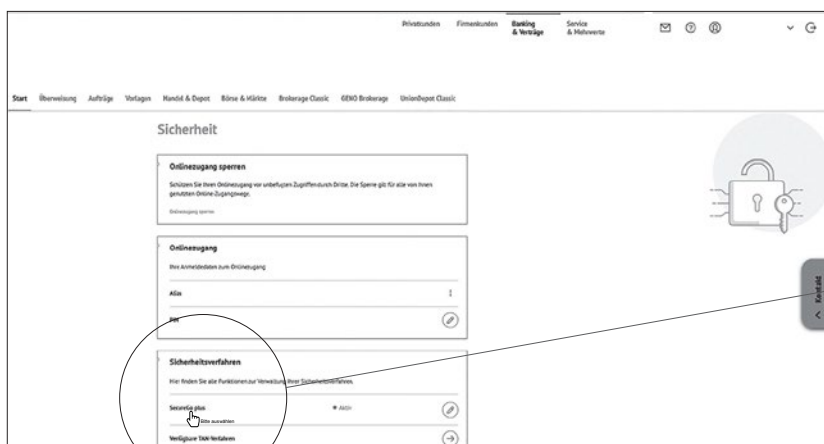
Privatkunden Firmenkunden Banking & Verträge Service & Mehrwerte

Start Überweisung Aufträge Vorlagen Konto & Depot Börse & Märkte Brokerage Classic GENO Brokerage UnionDepot Classic

Sicherheit

Onlinezugang sperren

Schützen Sie Ihren Onlinezugang vor unbefugten Zugriffen durch Dritte. Die Sperre gilt für alle von Ihnen genutzten Online-Zugangswege.

Onlinezugang sperren

Onlinezugang

Ihre Anmeldedaten zum Onlinezugang

Alias

PIN

Sicherheitsverfahren

Hier finden Sie alle Funktionen zur Verwaltung Ihrer Sicherheitsverfahren.

SecureGo plus

Aktiv

Bitte auswählen

Verfügbare TAN-Verfahren

Kontakt